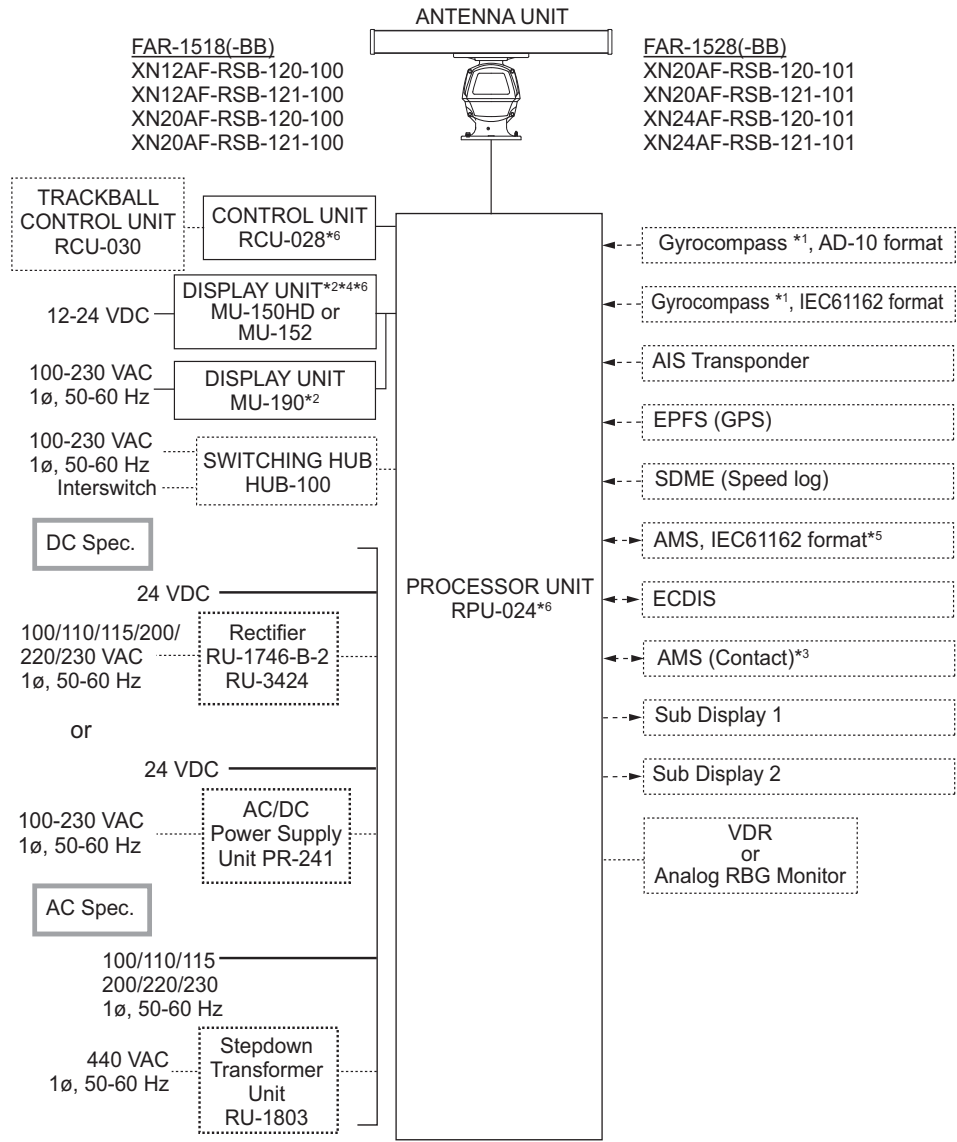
ANTENNA UNIT

FAR-1518(-BB)
XN12AF-RSB-120-100
XN12AF-RSB-121-100
XN20AF-RSB-120-100
XN20AF-RSB-121-100

FAR-1528(-BB)
XN20AF-RSB-120-101
XN20AF-RSB-121-101
XN24AF-RSB-120-101
XN24AF-RSB-121-101

TRACKBALL CONTROL UNIT RCU-030

CONTROL UNIT RCU-028*6

12-24 VDC

DISPLAY UNIT*2*4*6 MU-150HD or MU-152

100-230 VAC 1ø, 50-60 Hz

DISPLAY UNIT MU-190*2

100-230 VAC 1ø, 50-60 Hz Interswitch

SWITCHING HUB HUB-100

DC Spec.

24 VDC

100/110/115/200/ 220/230 VAC 1ø, 50-60 Hz

Rectifier RU-1746-B-2 RU-3424

or

24 VDC

100-230 VAC 1ø, 50-60 Hz

AC/DC Power Supply Unit PR-241

AC Spec.

100/110/115 200/220/230 1ø, 50-60 Hz

440 VAC 1ø, 50-60 Hz

Stepdown Transformer Unit RU-1803

PROCESSOR UNIT RPU-024*6

Gyrocompass *1, AD-10 format

Gyrocompass *1, IEC61162 format

AIS Transponder

EPFS (GPS)

SDME (Speed log)

AMS, IEC61162 format*5

ECDIS

AMS (Contact)*3

Sub Display 1

Sub Display 2

VDR or Analog RBG Monitor